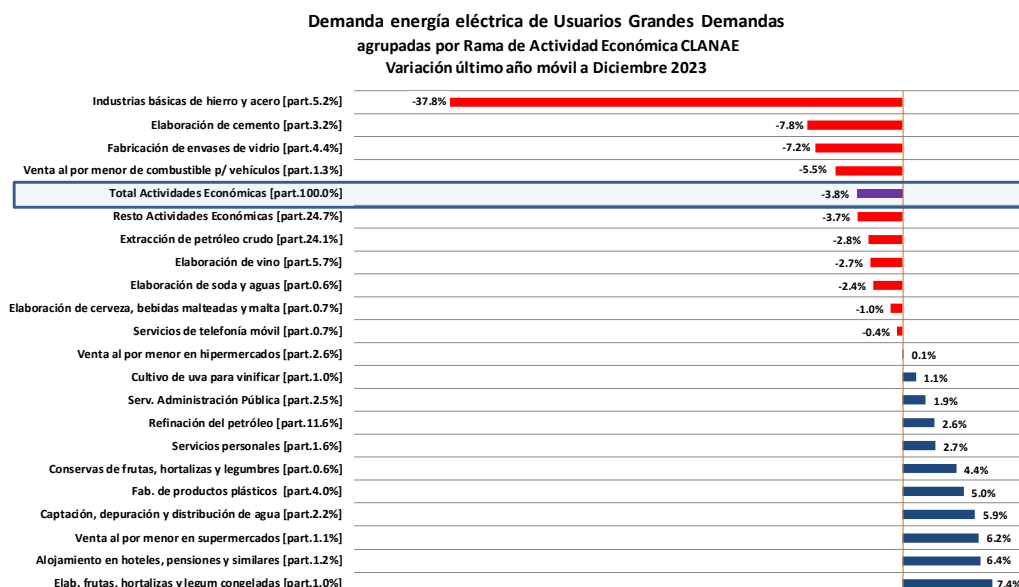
Demanda energía eléctrica de Usuarios Grandes Demandas
agrupadas por Rama de Actividad Económica CLANAE
Variación último año móvil a Diciembre 2023

Industrias básicas de hierro y acero [part.5.2%] -37.8%
Elaboración de cemento [part.3.2%] -7.8%
Fabricación de envases de vidrio [part.4.4%] -7.2%
Venta al por menor de combustible p/ vehículos [part.1.3%] -5.5%
Total Actividades Económicas [part.100.0%] -3.8%
Resto Actividades Económicas [part.24.7%] -3.7%
Extracción de petróleo crudo [part.24.1%] -2.8%
Elaboración de vino [part.5.7%] -2.7%
Elaboración de soda y aguas [part.0.6%] -2.4%
Elaboración de cerveza, bebidas malteadas y malta [part.0.7%] -1.0%
Servicios de telefonía móvil [part.0.7%] -0.4%
Venta al por menor en hipermercados [part.2.6%] 0.1%
Cultivo de uva para vinificar [part.1.0%] 1.1%
Serv. Administración Pública [part.2.5%] 1.9%
Refinación del petróleo [part.11.6%] 2.6%
Servicios personales [part.1.6%] 2.7%
Conservas de frutas, hortalizas y legumbres [part.0.6%] 4.4%
Fab. de productos plásticos [part.4.0%] 5.0%
Captación, depuración y distribución de agua [part.2.2%] 5.9%
Venta al por menor en supermercados [part.1.1%] 6.2%
Alojamiento en hoteles, pensiones y similares [part.1.2%] 6.4%
Elab. frutas, hortalizas y legum congeladas [part.1.0%] 7.4%